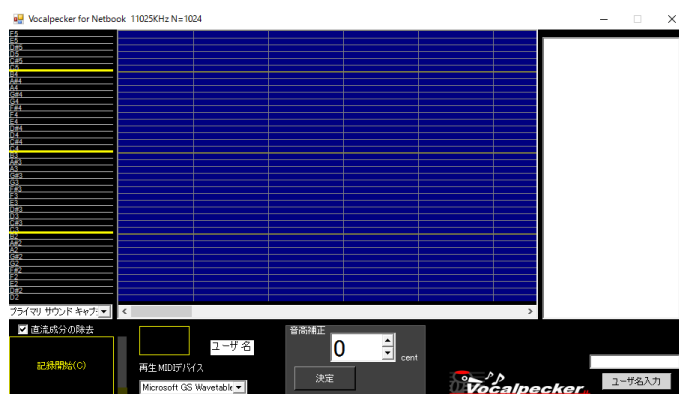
Vocalpecker for Netbook 11025KHz N=1024

F5
E5
D#5
D5
C#5
C5
B4
A#4
A4
G#4
G4
F#4
F4
E4
D#4
D4
C#4
C4
B3
A#3
A3
G#3
G3
F#3
F3
E3
D#3
D3
C#3
C3
B2
A#2
A2
G#2
G2
F#2
F2
E2
D#2
D2

プライマリ サウンド キャプ

直流成分の除去

記録開始(C)

ユーザ名

再生 MIDIデバイス

Microsoft GS Wavetable

音高補正

0

cent

決定

Vocalpecker

ユーザ名入力